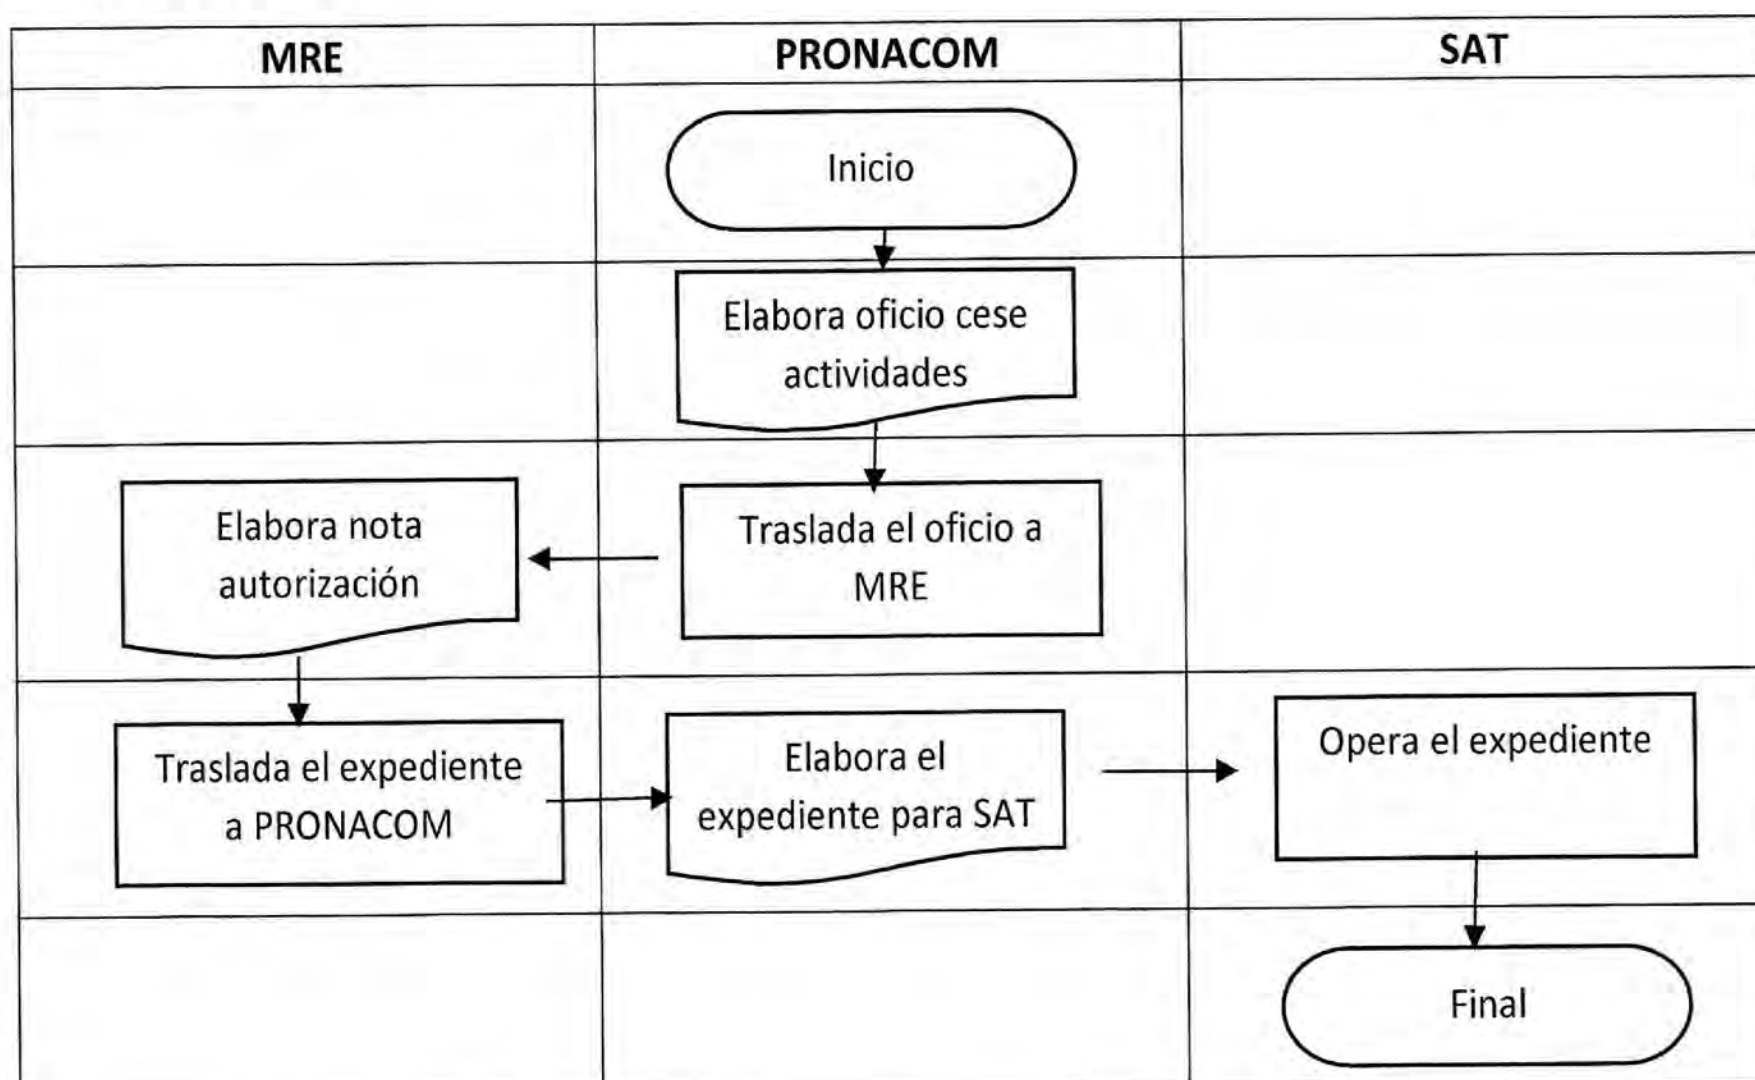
| MRE | PRONACOM | SAT |
|---|---|---|
| | Inicio | |
| | Elabora oficio cese actividades | |
| Elabora nota autorización | Traslada el oficio a MRE | |
| Traslada el expediente a PRONACOM | Elabora el expediente para SAT | Opera el expediente |
| | | Final |